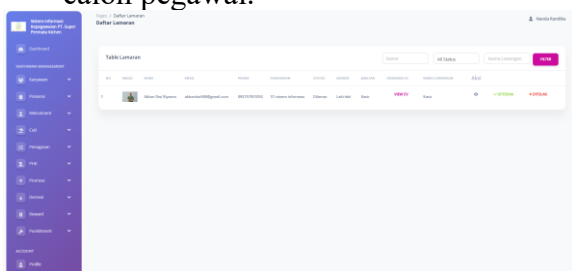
calon pegawai.

Sistem Informasi Kepegawaian PT. Gupa Permata Kitchen

Dashboard

EMPLOYEE MANAGEMENT

Karyawan

Presensi

Rekrutment

Cuti

Penggajian

Pelatihan

Promosi

Demosi

Reward

Punishment

ACCOUNT

Profile

Pages / Daftar Lamaran

Daftar Lamaran

Nanda Randika

Table Lamaran

Nama

All Status

Nama Lowongan

FILTER

NO | PHOTO | NAMA | EMAIL | PHONE | PENDIDIKAN | STATUS | GENDER | AGAMA | DOKUMEN CV | NAMA LOWONGAN | Aksi | | 
---|---|---|---|---|---|---|---|---|---|---|---|---|---
1 | | Akbar Dwi Riyanto | akbarakbar098@gmail.com | 085157870910 | S1 sistem informasi | Diterima | Laki-laki | Islam | VIEW CV | Koki | | TERIMA | TOLAK